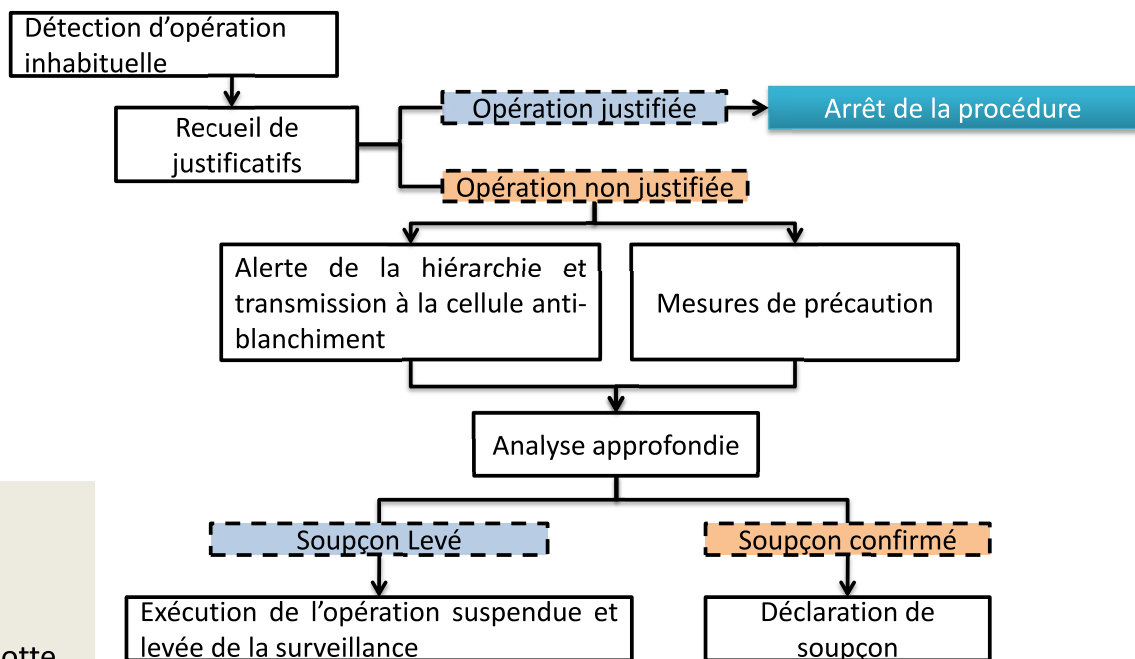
Détection d'opération inhabituelle

Recueil de justificatifs

Opération justifiée

Arrêt de la procédure

Opération non justifiée

Alerte de la hiérarchie et transmission à la cellule anti-blanchiment

Mesures de précaution

Analyse approfondie

Soupçon Levé

Soupçon confirmé

Exécution de l'opération suspendue et levée de la surveillance

Déclaration de soupçon

otte